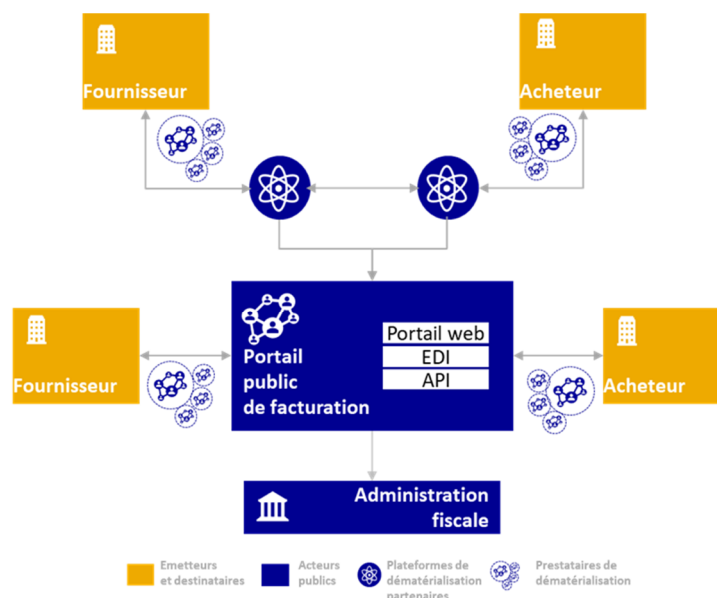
Fournisseur

Acheteur

Fournisseur

Portail public de facturation

Portail web

EDI

API

Acheteur

Administration fiscale

Emetteurs et destinataires

Acteurs publics

Plateformes de dématérialisation partenaires

Prestataires de dématérialisation